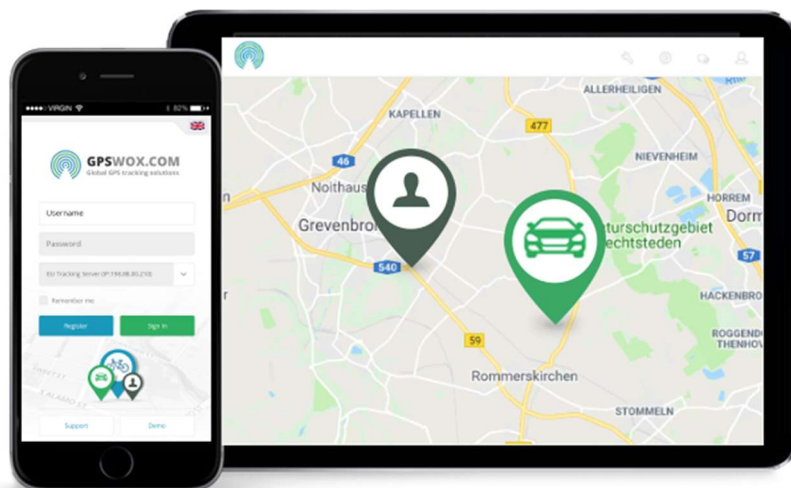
••••• VIRGIN
82%

GPSWOX.COM
Global GPS tracking solutions

Username
Password
EU Tracking Server (IP:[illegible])
Remember me
Register
Sign in
Support
Demo

ALLERHEILIGEN
KAPELLEN
477
46
NIEVENHEIM
Noithaus
HORREM
Dorm
Grevenbro
turschutzgebiet
echtsteden
540
57
HACKENBRO
ROGGENDO
THENHOV
59
Rommerskirchen
STOMMELN